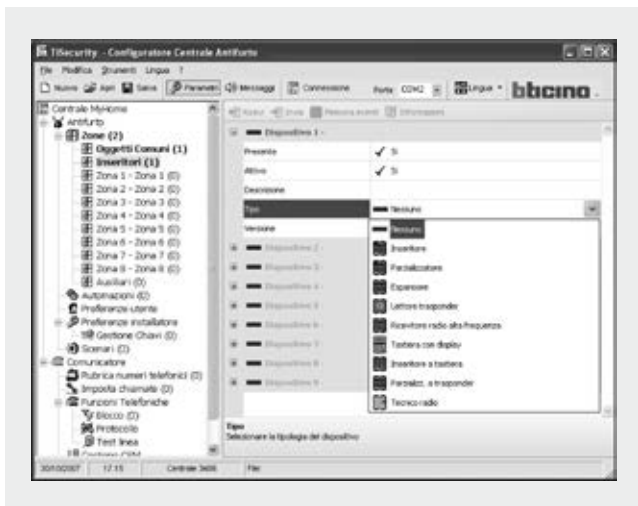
TiSecurity - Configuratore Centrale Antifurto

File Modifica Strumenti Lingua ?

Nuovo Apri Salva Parametri Messaggi Connessione Porta COM2 Lingua bticino

Centrale MyHome
Antifurto
Zone (2)
Oggetti Comuni (1)
Inseritori (1)
Zona 1 - Zona 1 (0)
Zona 2 - Zona 2 (0)
Zona 3 - Zona 3 (0)
Zona 4 - Zona 4 (0)
Zona 5 - Zona 5 (0)
Zona 6 - Zona 6 (0)
Zona 7 - Zona 7 (0)
Zona 8 - Zona 8 (0)
Ausiliari (0)
Automazioni (0)
Preferenze utente
Preferenze installatore
Gestione Chiavi (0)
Scenari (0)
Comunicatore
Rubrica numeri telefonici (0)
Imposta chiamate (0)
Funzioni Telefoniche
Blocco (0)
Protocollo
Test linea
Centrale GSM

Nuovo Invia Rimuovi Informazioni

Dispositivo 1
Presente ✓ Sì
Attivo ✓ Sì
Descrizione
Tipo Nessuno
Versione

Dispositivo 2
Dispositivo 3
Dispositivo 4
Dispositivo 5
Dispositivo 6
Dispositivo 7
Dispositivo 8
Dispositivo 9

Nessuno
Inseritore
Parzializzatore
Espansore
Lettore trasponder
Ricevitore radio alta frequenza
Tastiera con display
Inseritore a tastiera
Parzializz. a trasponder
Tecnico radio

Tipo
Selezionare la tipologia del dispositivo

30/10/2007 17:15 Centrale 3486 File